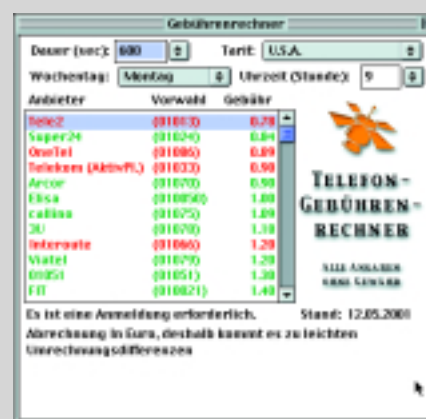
Gebührenrechner

Dauer (sec): 600

Tarif: U.S.A.

Wochentag: Montag

Uhrzeit (Stunde): 9

| Anbieter | Vorwahl | Gebühr |
|---|---|---|
| Tele2 | (01013) | 0.78 |
| Super24 | (01024) | 0.84 |
| OneTel | (01086) | 0.89 |
| Telekom (AktivPl.) | (01033) | 0.90 |
| Arcor | (01070) | 0.98 |
| Elisa | (010050) | 1.08 |
| callino | (01075) | 1.09 |
| 3U | (01078) | 1.18 |
| Interoute | (01066) | 1.20 |
| Viatel | (01079) | 1.20 |
| 01051 | (01051) | 1.30 |
| FIT | (010821) | 1.40 |

Telefon-Gebühren-rechner

Alle Angaben ohne Gewähr

Es ist eine Anmeldung erforderlich.

Stand: 12.05.2001

Abrechnung in Euro, deshalb kommt es zu leichten Umrechnungsdifferenzen